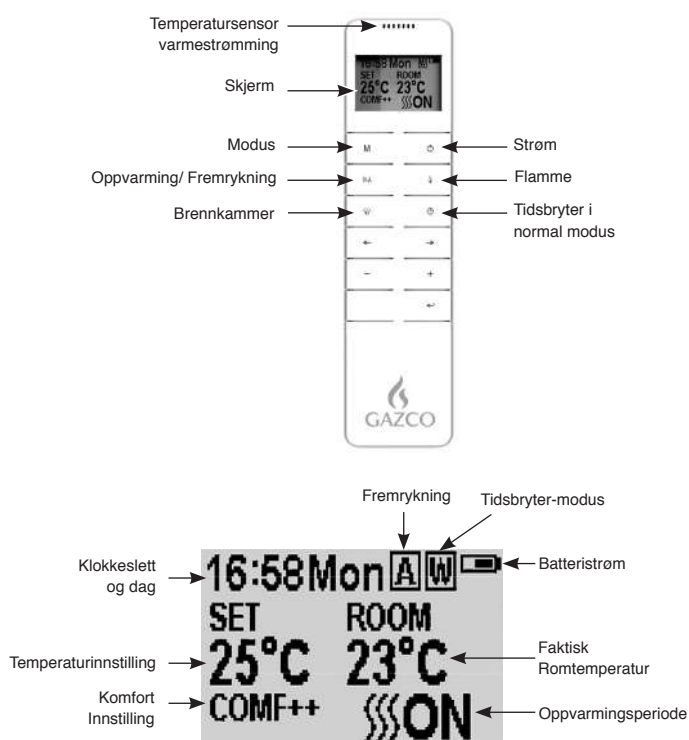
Temperatursensor varmestrømming

Skjerm

16:58 Mon
SET ROOM
25°C 23°C
COMF++ ON

Modus
M
Strøm

Oppvarming/ Fremrykning
Flamme

Brennkammer
Tidsbryter i normal modus

–
+

GAZCO

Fremrykning
Tidsbryter-modus

Klokkeslett og dag
16:58Mon A W
Batteristrøm

SET ROOM
Temperaturinnstilling
25°C 23°C
Faktisk Romtemperatur

Komfort Innstilling
COMF++ ON
Oppvarmingsperiode